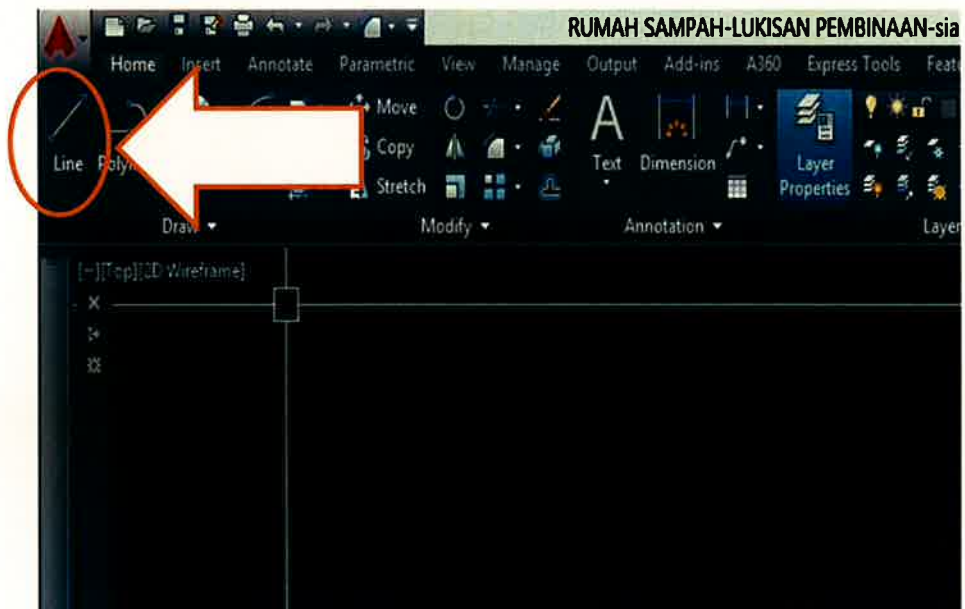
RUMAH SAMPAH-LUKISAN PEMBINAAN-sia

Home Insert Annotate Parametric View Manage Output Add-ins A360 Express Tools Featu

Line Polyl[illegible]

Move
Copy
Stretch

Text Dimension

Layer Properties

Draw ▾
Modify ▾
Annotation ▾
Layer

[−][Top][2D Wireframe]